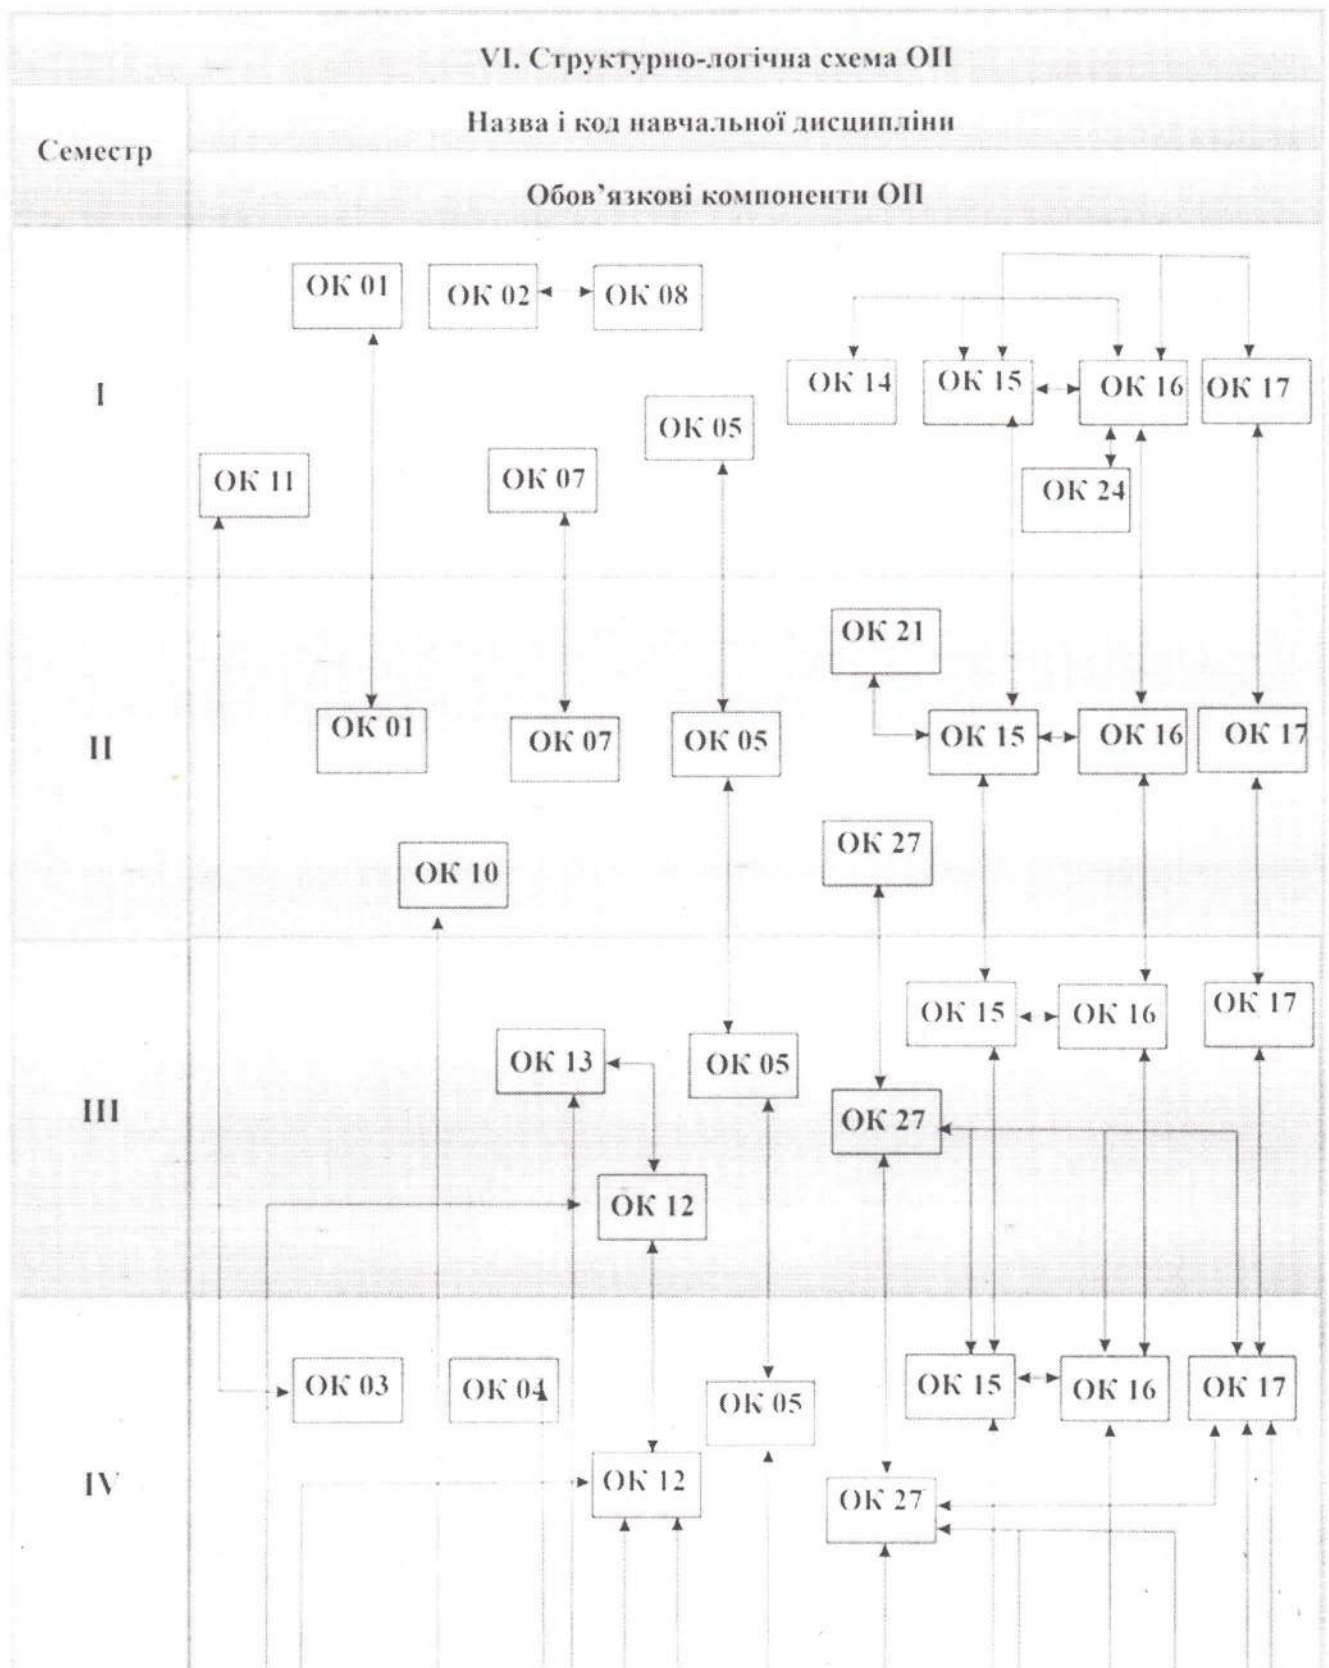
VI. Структурно-логічна схема ОП

Семестр

Назва і код навчальної дисципліни

Обов'язкові компоненти ОП

I

ОК 01
ОК 02
ОК 08
ОК 14
ОК 15
ОК 16
ОК 17
ОК 05
ОК 11
ОК 07
ОК 24

II

ОК 21
ОК 01
ОК 07
ОК 05
ОК 15
ОК 16
ОК 17
ОК 27
ОК 10

III

ОК 15
ОК 16
ОК 17
ОК 13
ОК 05
ОК 27
ОК 12

IV

ОК 03
ОК 04
ОК 05
ОК 15
ОК 16
ОК 17
ОК 12
ОК 27